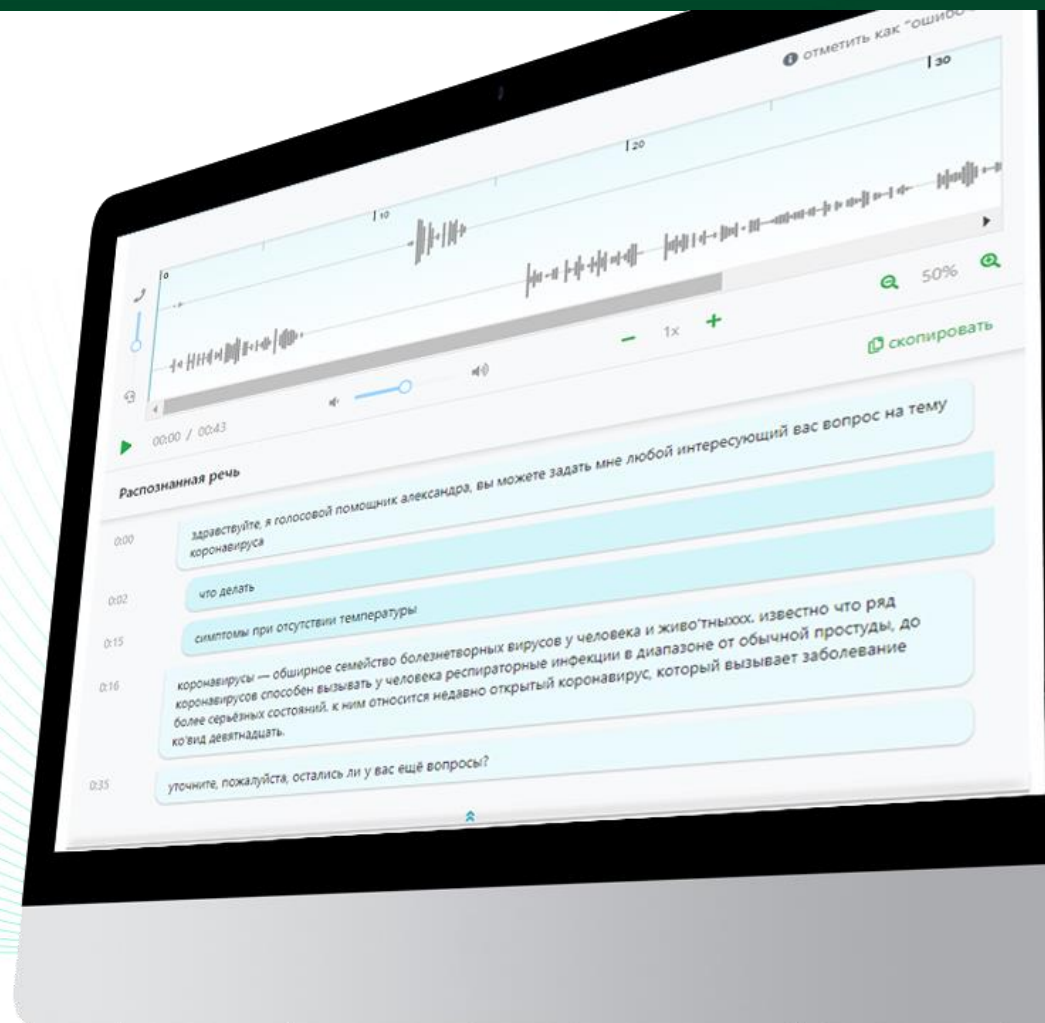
отметить как "ошибо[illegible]

0
10
20
30

50%

– 1x +

скопировать

00:00 / 00:43

Распознанная речь

0:00 здравствуйте, я голосовой помощник александра, вы можете задать мне любой интересующий вас вопрос на тему коронавируса

0:02 что делать

0:15 симптомы при отсутствии температуры

0:16 коронавирусы — обширное семейство болезнетворных вирусов у человека и живо'тныххх. известно что ряд коронавирусов способен вызывать у человека респираторные инфекции в диапазоне от обычной простуды, до более серьёзных состояний. к ним относится недавно открытый коронавирус, который вызывает заболевание ко'вид девятнадцать.

0:35 уточните, пожалуйста, остались ли у вас ещё вопросы?